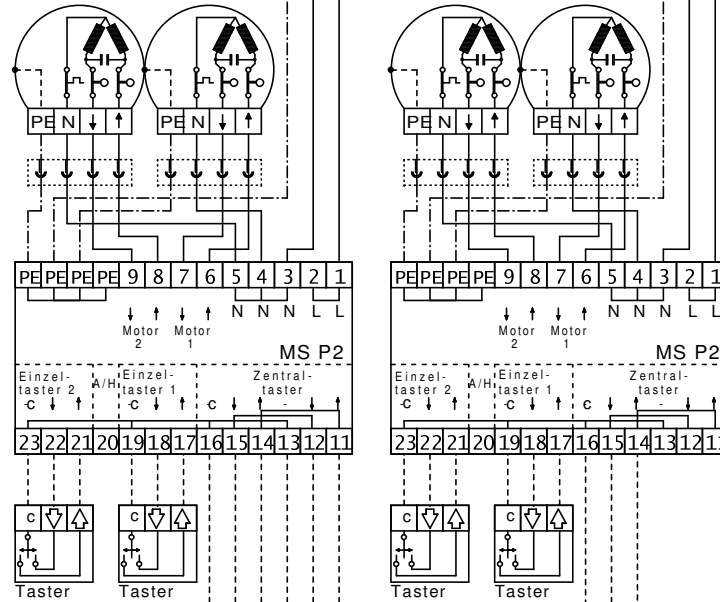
PE N ↓ ↑
PE N ↓ ↑
PE PE PE PE 9 8 7 6 5 4 3 2 1
N N N L L
Motor 2
Motor 1
MS P2
Einzeltaster 2
A/H
Einzeltaster 1
Zentraltaster
C
C
C
23 22 21 20 19 18 17 16 15 14 13 12 11
C
C
Taster
Taster

PE N ↓ ↑
PE N ↓ ↑
PE PE PE PE 9 8 7 6 5 4 3 2 1
N N N L L
Motor 2
Motor 1
MS P2
Einzeltaster 2
A/H
Einzeltaster 1
Zentraltaster
C
C
C
23 22 21 20 19 18 17 16 15 14 13 12 11
C
C
Taster
Taster